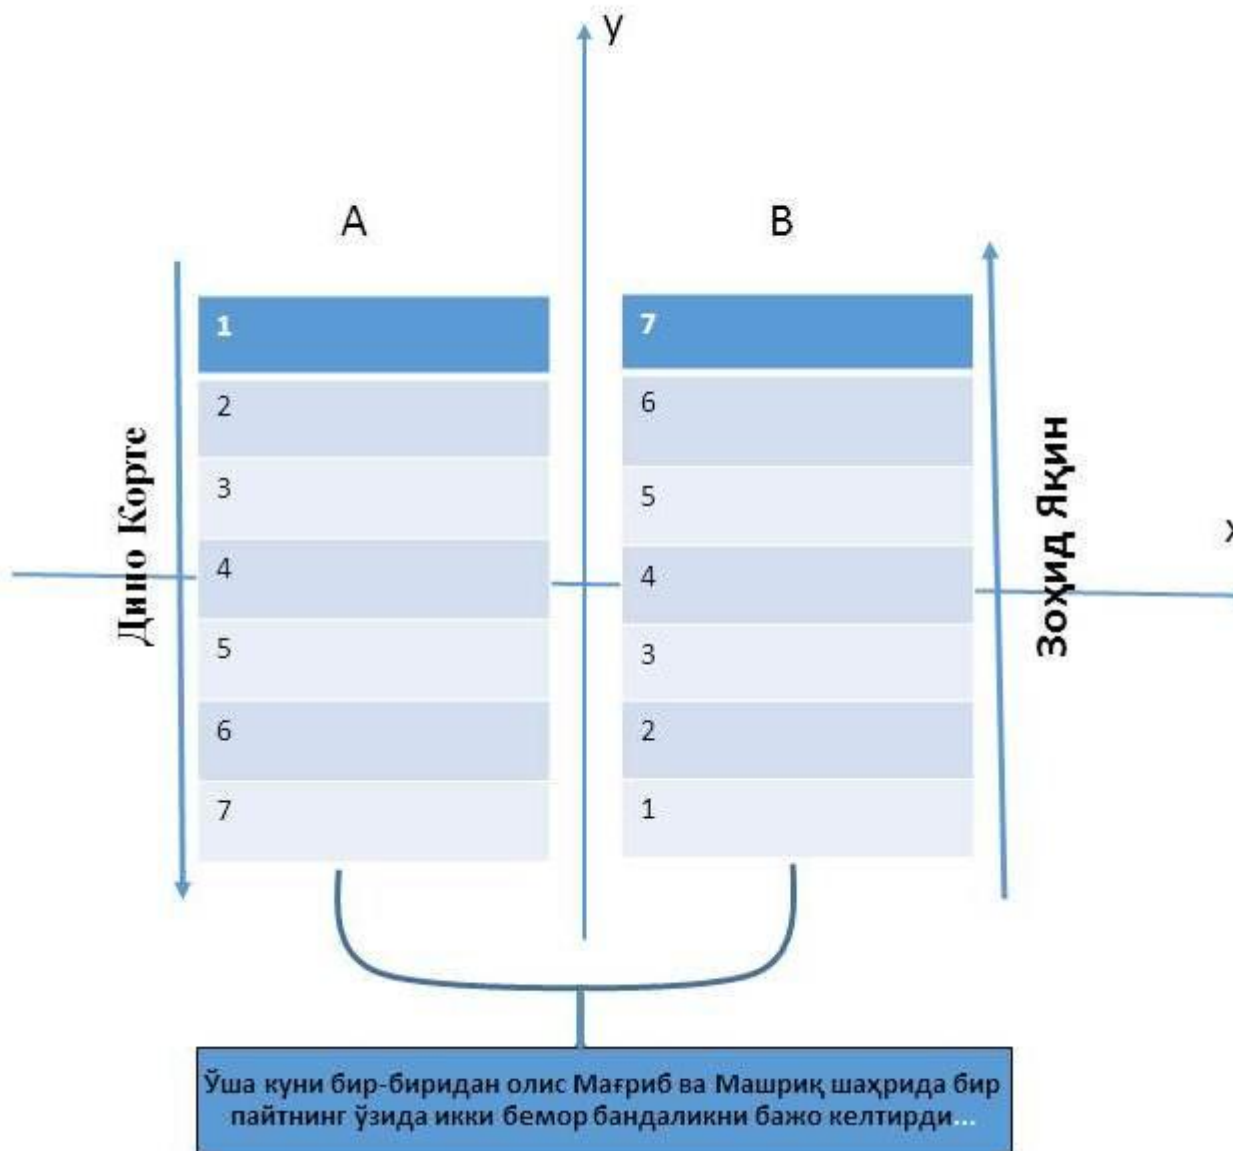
y

A

B

x

Дино Корте

| 1 |
|---|
| 2 |
| 3 |
| 4 |
| 5 |
| 6 |
| 7 |

| 7 |
|---|
| 6 |
| 5 |
| 4 |
| 3 |
| 2 |
| 1 |

Зоҳид Яқин

Ўша куни бир-биридан олис Мағриб ва Машриқ шаҳрида бир пайтнинг ўзида икки бемор бандаликни бажо келтирди...